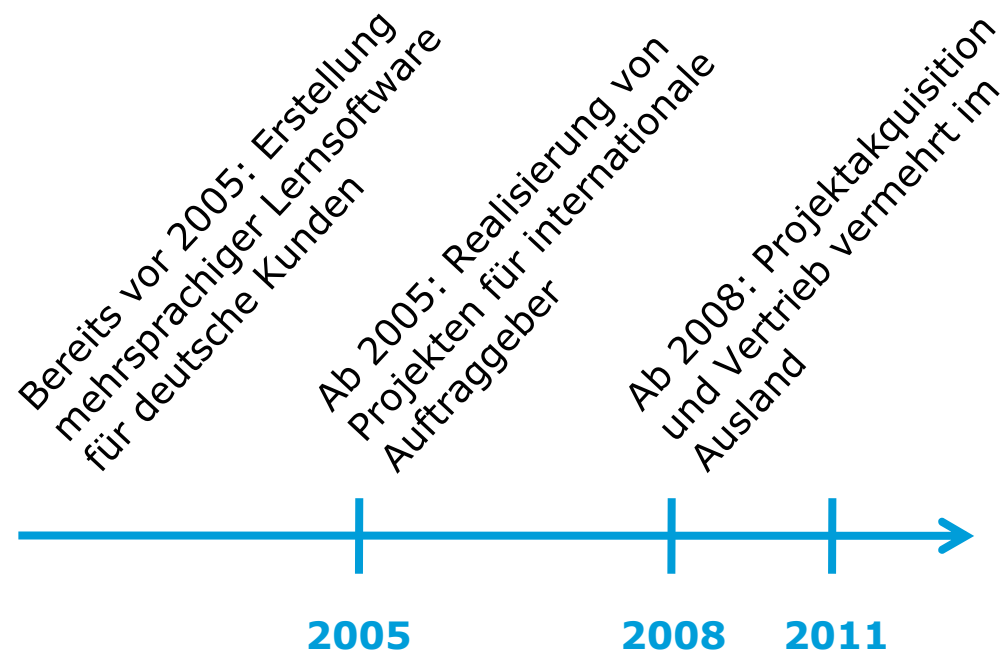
Bereits vor 2005: Erstellung mehrsprachiger Lernsoftware für deutsche Kunden

Ab 2005: Realisierung von Projekten für internationale Auftraggeber

Ab 2008: Projektakquisition und Vertrieb vermehrt im Ausland

2005

2008

2011